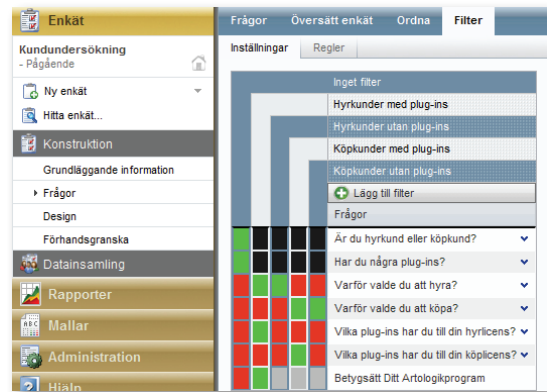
Enkät

Kundundersökning
- Pågående

Ny enkät

Hitta enkät...

Konstruktion

Grundläggande information

Frågor

Design

Förhandsgranska

Datainsamling

Rapporter

Mallar

Administration

Hjälp

Frågor | Översätt enkät | Ordna | Filter

Inställningar | Regler

Inget filter

Hyrkunder med plug-ins

Hyrkunder utan plug-ins

Köpkunder med plug-ins

Köpkunder utan plug-ins

Lägg till filter

Frågor

Är du hyrkund eller köpkund?

Har du några plug-ins?

Varför valde du att hyra?

Varför valde du att köpa?

Vilka plug-ins har du till din hyrlicens?

Vilka plug-ins har du till din köplicens?

Betygsätt Ditt Artologikprogram